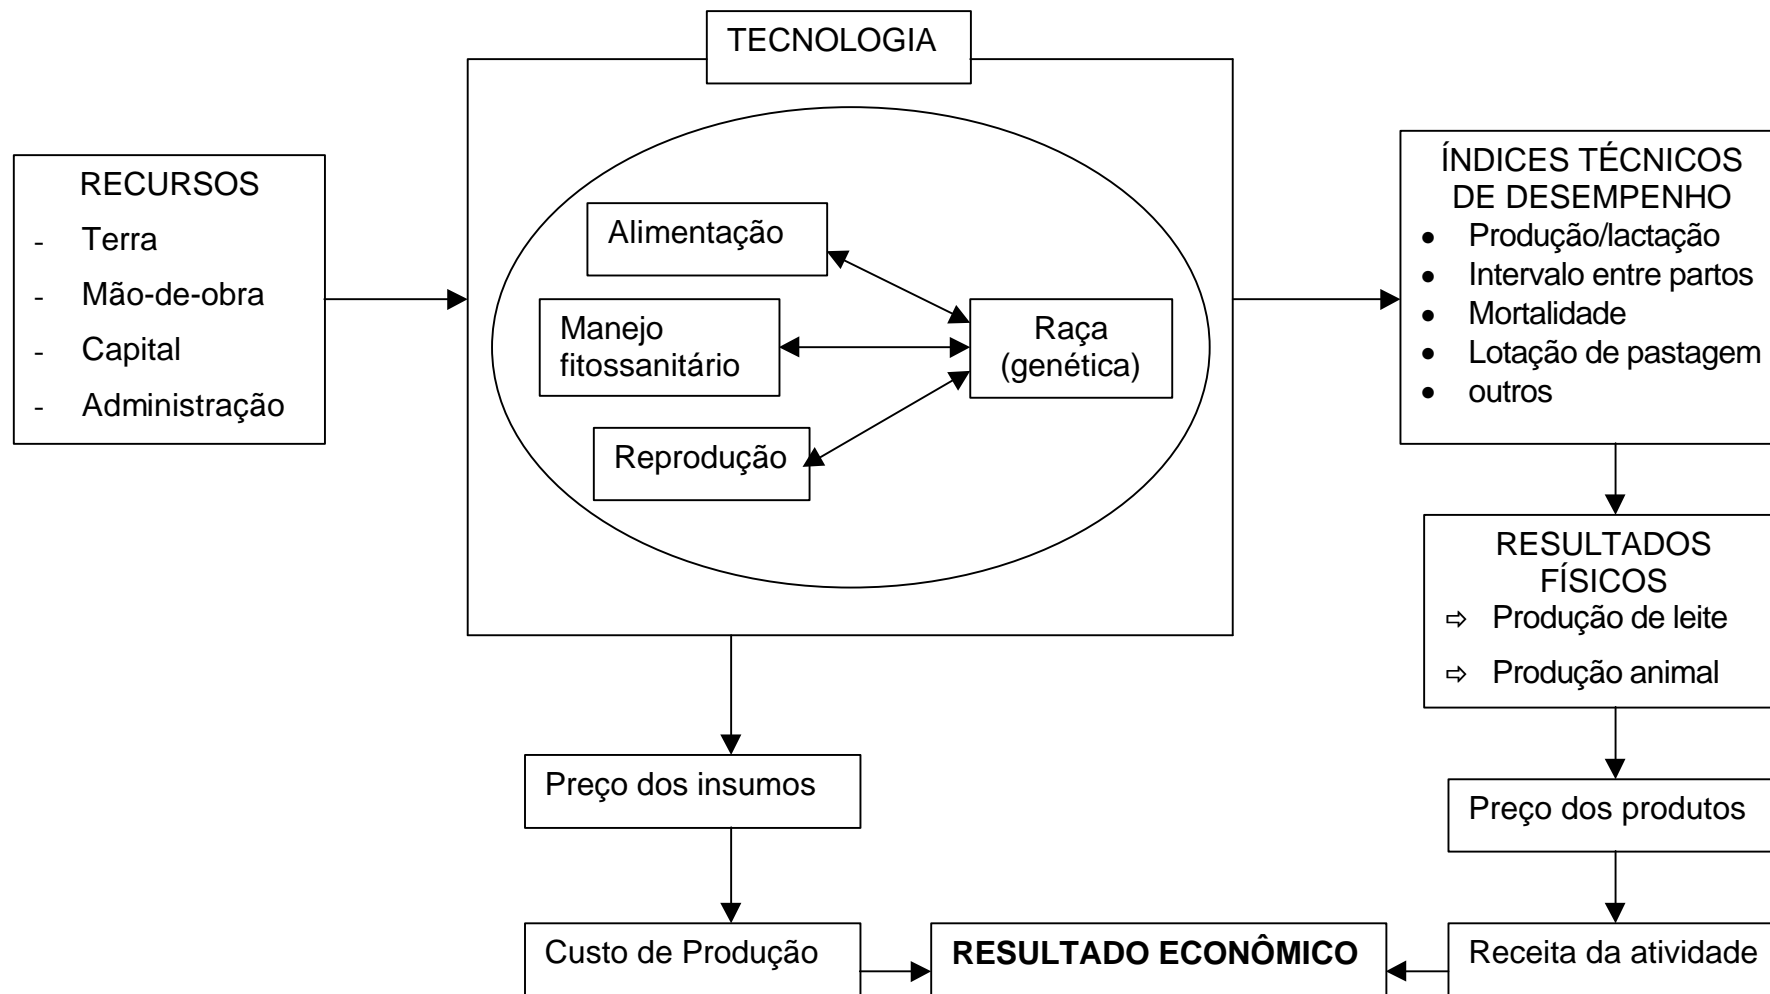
RECURSOS
- Terra
- Mão-de-obra
- Capital
- Administração

TECNOLOGIA

Alimentação

Manejo fitossanitário

Reprodução

Raça (genética)

ÍNDICES TÉCNICOS DE DESEMPENHO
- Produção/lactação
- Intervalo entre partos
- Mortalidade
- Lotação de pastagem
- outros

RESULTADOS FÍSICOS
⇨ Produção de leite
⇨ Produção animal

Preço dos insumos

Preço dos produtos

Custo de Produção

**RESULTADO ECONÔMICO**

Receita da atividade